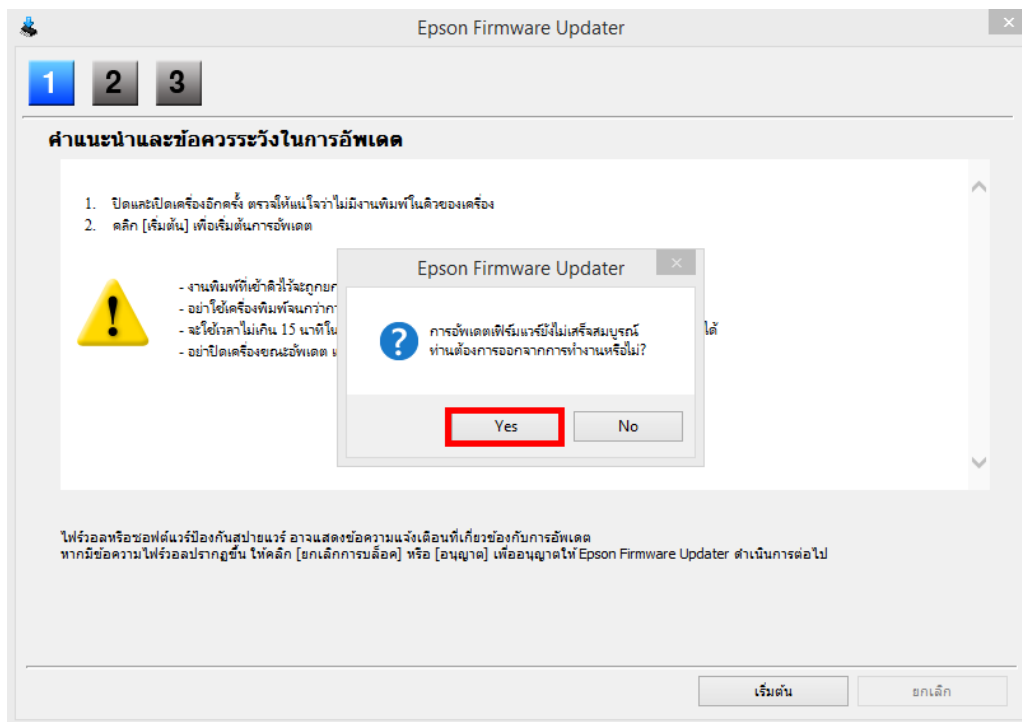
Epson Firmware Updater

1 2 3

คำแนะนำและข้อควรระวังในการอัพเดต

1. ปิดและเปิดเครื่องอีกครั้ง ตรวจให้แน่ใจว่าไม่มีงานพิมพ์ในคิวของเครื่อง
2. คลิก [เริ่มต้น] เพื่อเริ่มต้นการอัพเดต

- งานพิมพ์ที่เข้าคิวไว้จะถูกยก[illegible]
- อย่าใช้เครื่องพิมพ์จนกว่า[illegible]
- จะใช้เวลาไม่เกิน 15 นาทีใน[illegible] ได้
- อย่าปิดเครื่องขณะอัพเดต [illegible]

Epson Firmware Updater

การอัพเดตเฟิร์มแวร์ยังไม่เสร็จสมบูรณ์
ท่านต้องการออกจากการทำงานหรือไม่?

Yes No

ไฟร์วอลหรือซอฟต์แวร์ป้องกันสปายแวร์ อาจแสดงข้อความแจ้งเตือนที่เกี่ยวข้องกับการอัพเดต
หากมีข้อความไฟร์วอลปรากฏขึ้น ให้คลิก [ยกเลิกการบล็อค] หรือ [อนุญาต] เพื่ออนุญาตให้ Epson Firmware Updater ดำเนินการต่อไป

เริ่มต้น ยกเลิก